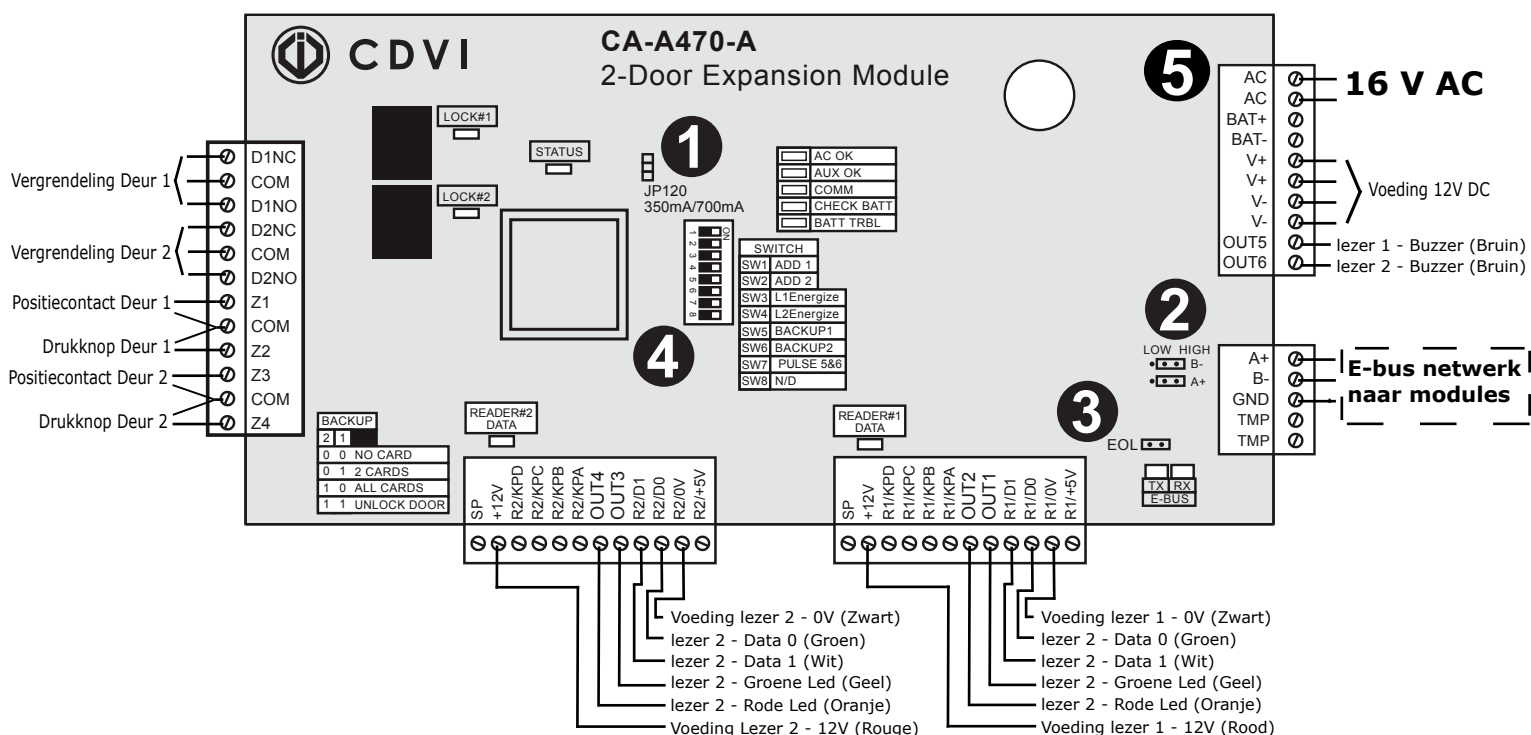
CDVI

CA-A470-A
2-Door Expansion Module

5

AC
AC
BAT+
BAT-
V+
V+
V-
V-
OUT5
OUT6

16 V AC

Voeding 12V DC

lezer 1 - Buzzer (Bruin)
lezer 2 - Buzzer (Bruin)

LOCK#1
STATUS
LOCK#2

1
JP120
350mA/700mA

AC OK
AUX OK
COMM
CHECK BATT
BATT TRBL

ON
1 2 3 4 5 6 7 8

| SWITCH | |
|---|---|
| SW1 | ADD 1 |
| SW2 | ADD 2 |
| SW3 | L1Energize |
| SW4 | L2Energize |
| SW5 | BACKUP1 |
| SW6 | BACKUP2 |
| SW7 | PULSE 5&6 |
| SW8 | N/D |

4

2
LOW HIGH
B-
A+

A+
B-
GND
TMP
TMP

E-bus netwerk naar modules

3
EOL

TX RX
E-BUS

Vergrendeling Deur 1
Vergrendeling Deur 2
Positiecontact Deur 1
Drukknop Deur 1
Positiecontact Deur 2
Drukknop Deur 2

D1NC
COM
D1NO
D2NC
COM
D2NO
Z1
COM
Z2
Z3
COM
Z4

| BACKUP | |
|---|---|
| 2 1 | |
| 0 0 | NO CARD |
| 0 1 | 2 CARDS |
| 1 0 | ALL CARDS |
| 1 1 | UNLOCK DOOR |

READER#2 DATA

SP
+12V
R2/KPD
R2/KPC
R2/KPB
R2/KPA
OUT4
OUT3
R2/D1
R2/D0
R2/0V
R2/+5V

READER#1 DATA

SP
+12V
R1/KPD
R1/KPC
R1/KPB
R1/KPA
OUT2
OUT1
R1/D1
R1/D0
R1/0V
R1/+5V

Voeding lezer 2 - 0V (Zwart)
lezer 2 - Data 0 (Groen)
lezer 2 - Data 1 (Wit)
lezer 2 - Groene Led (Geel)
lezer 2 - Rode Led (Oranje)
Voeding Lezer 2 - 12V (Rouge)

Voeding lezer 1 - 0V (Zwart)
lezer 2 - Data 0 (Groen)
lezer 2 - Data 1 (Wit)
lezer 2 - Groene Led (Geel)
lezer 2 - Rode Led (Oranje)
Voeding lezer 1 - 12V (Rood)